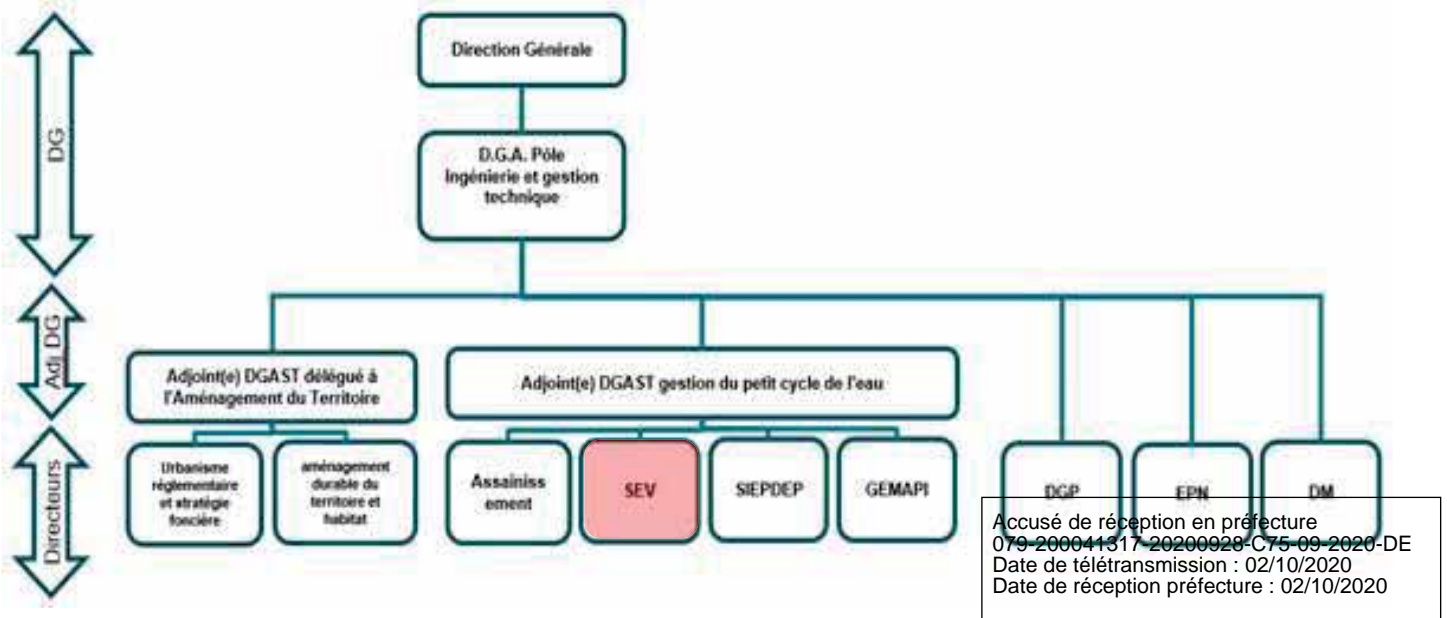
DG

Adj DG

Directeurs

Direction Générale

D.G.A. Pôle Ingénierie et gestion technique

Adjoint(e) DGAST délégué à l'Aménagement du Territoire

Adjoint(e) DGAST gestion du petit cycle de l'eau

Urbanisme réglementaire et stratégie foncière

aménagement durable du territoire et habitat

Assainissement

SEV

SIEPDEP

GEMAPI

DGP

EPN

DM

Accusé de réception en préfecture
079-200041317-20200928-C75-09-2020-DE
Date de télétransmission : 02/10/2020
Date de réception préfecture : 02/10/2020